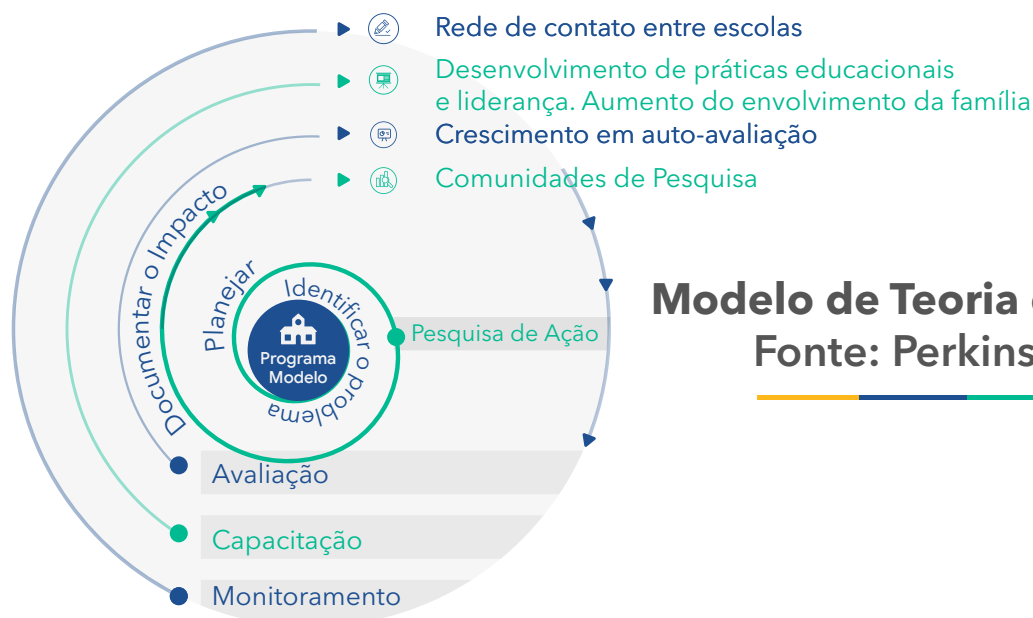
Rede de contato entre escolas

Desenvolvimento de práticas educacionais e liderança. Aumento do envolvimento da família

Crescimento em auto-avaliação

Comunidades de Pesquisa

Documentar o Impacto

Planejar

Identificar o problema

Programa Modelo

Pesquisa de Ação

Avaliação

Capacitação

Monitoramento

Modelo de Teoria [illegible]
Fonte: Perkins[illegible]